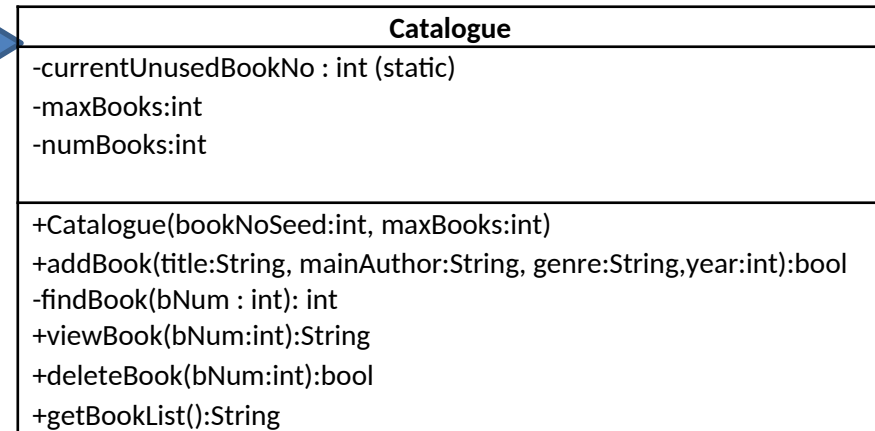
Catalogue

-currentUnusedBookNo : int (static)
-maxBooks:int
-numBooks:int

+Catalogue(bookNoSeed:int, maxBooks:int)
+addBook(title:String, mainAuthor:String, genre:String,year:int):bool
-findBook(bNum : int): int
+viewBook(bNum:int):String
+deleteBook(bNum:int):bool
+getBookList():String